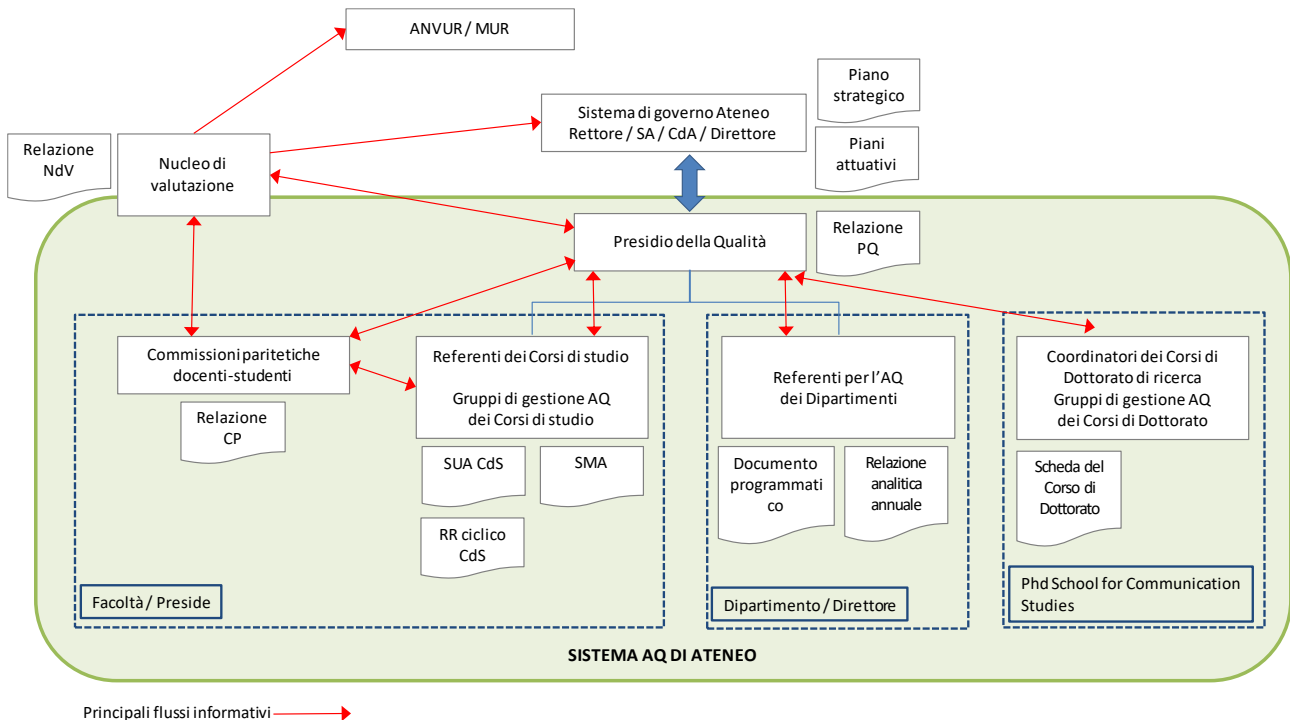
ANVUR / MUR

Piano strategico

Sistema di governo Ateneo
Rettore / SA / CdA / Direttore

Piani attuativi

Relazione NdV

Nucleo di valutazione

Presidio della Qualità

Relazione PQ

Commissioni paritetiche docenti-studenti

Relazione CP

Referenti dei Corsi di studio

Gruppi di gestione AQ dei Corsi di studio

SUA CdS

SMA

RR ciclico CdS

Facoltà / Preside

Referenti per l'AQ dei Dipartimenti

Documento programmati co

Relazione analitica annuale

Dipartimento / Direttore

Coordinatori dei Corsi di Dottorato di ricerca
Gruppi di gestione AQ dei Corsi di Dottorato

Scheda del Corso di Dottorato

Phd School for Communication Studies

SISTEMA AQ DI ATENEO

Principali flussi informativi